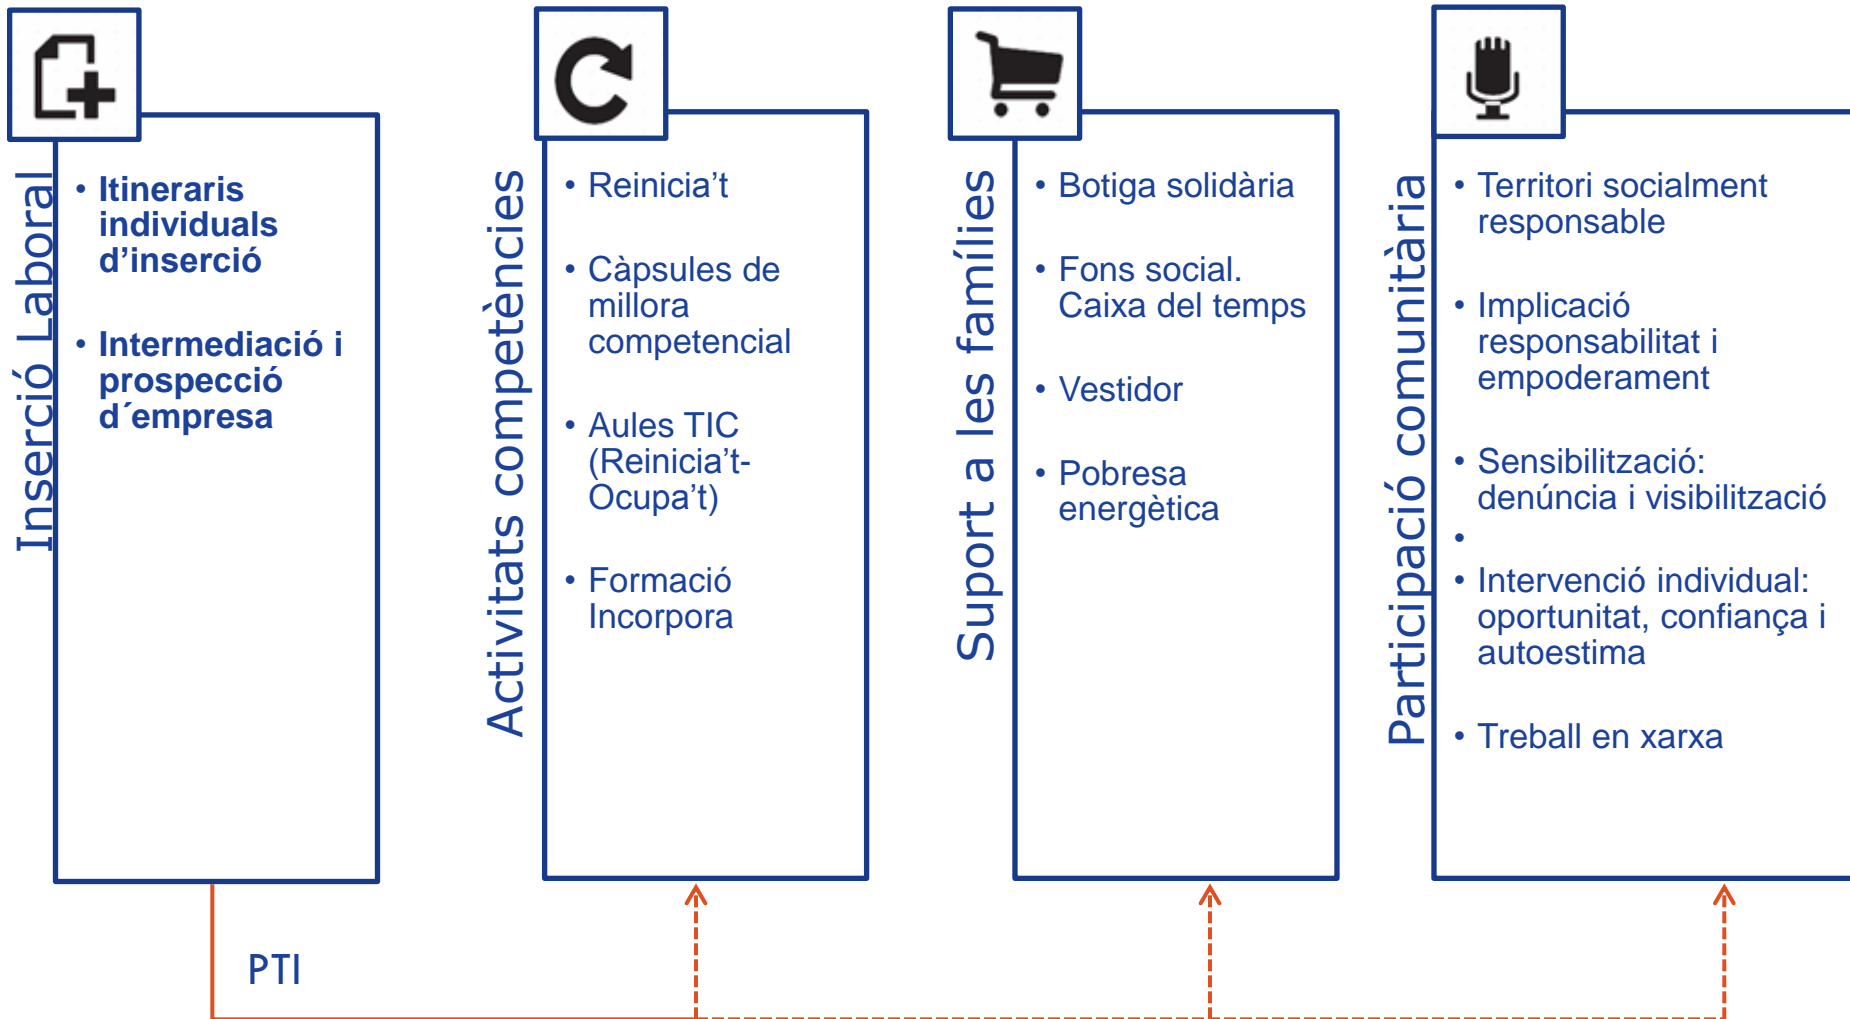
Inserció Laboral

• Itineraris individuals d’inserció

• Intermediació i prospecció d´empresa

Activitats competències

• Reinicia’t

• Càpsules de millora competencial

• Aules TIC (Reinicia’t-Ocupa’t)

• Formació Incorpora

Suport a les famílies

• Botiga solidària

• Fons social. Caixa del temps

• Vestidor

• Pobresa energètica

Participació comunitària

• Territori socialment responsable

• Implicació responsabilitat i empoderament

• Sensibilització: denúncia i visibilització

•

• Intervenció individual: oportunitat, confiança i autoestima

• Treball en xarxa

PTI